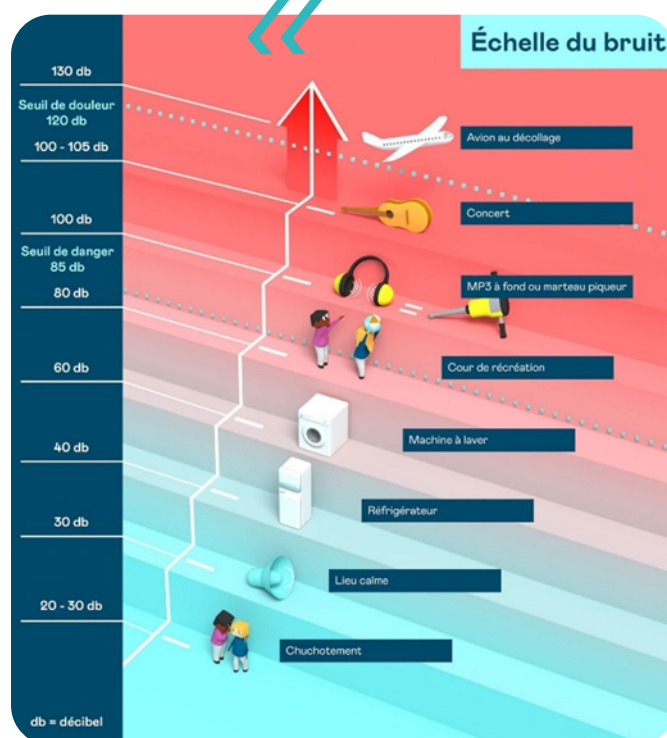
Échelle du bruit

130 db

Seuil de douleur
120 db

100 - 105 db

100 db

Seuil de danger
85 db

80 db

60 db

40 db

30 db

20 - 30 db

db = décibel

Avion au décollage

Concert

MP3 à fond ou marteau piqueur

Cour de récréation

Machine à laver

Réfrigérateur

Lieu calme

Chuchotement